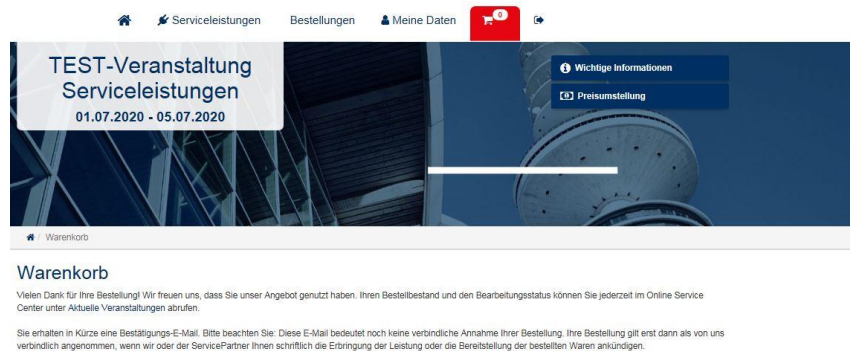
Serviceleistungen Bestellungen Meine Daten 0

TEST-Veranstaltung
Serviceleistungen
01.07.2020 - 05.07.2020

Wichtige Informationen
Preisumstellung

/ Warenkorb

Warenkorb

Vielen Dank für Ihre Bestellung! Wir freuen uns, dass Sie unser Angebot genutzt haben. Ihren Bestellbestand und den Bearbeitungsstatus können Sie jederzeit im Online Service Center unter Aktuelle Veranstaltungen abrufen.

Sie erhalten in Kürze eine Bestätigungs-E-Mail. Bitte beachten Sie: Diese E-Mail bedeutet noch keine verbindliche Annahme Ihrer Bestellung. Ihre Bestellung gilt erst dann als von uns verbindlich angenommen, wenn wir oder der ServicePartner Ihnen schriftlich die Erbringung der Leistung oder die Bereitstellung der bestellten Waren ankündigen.